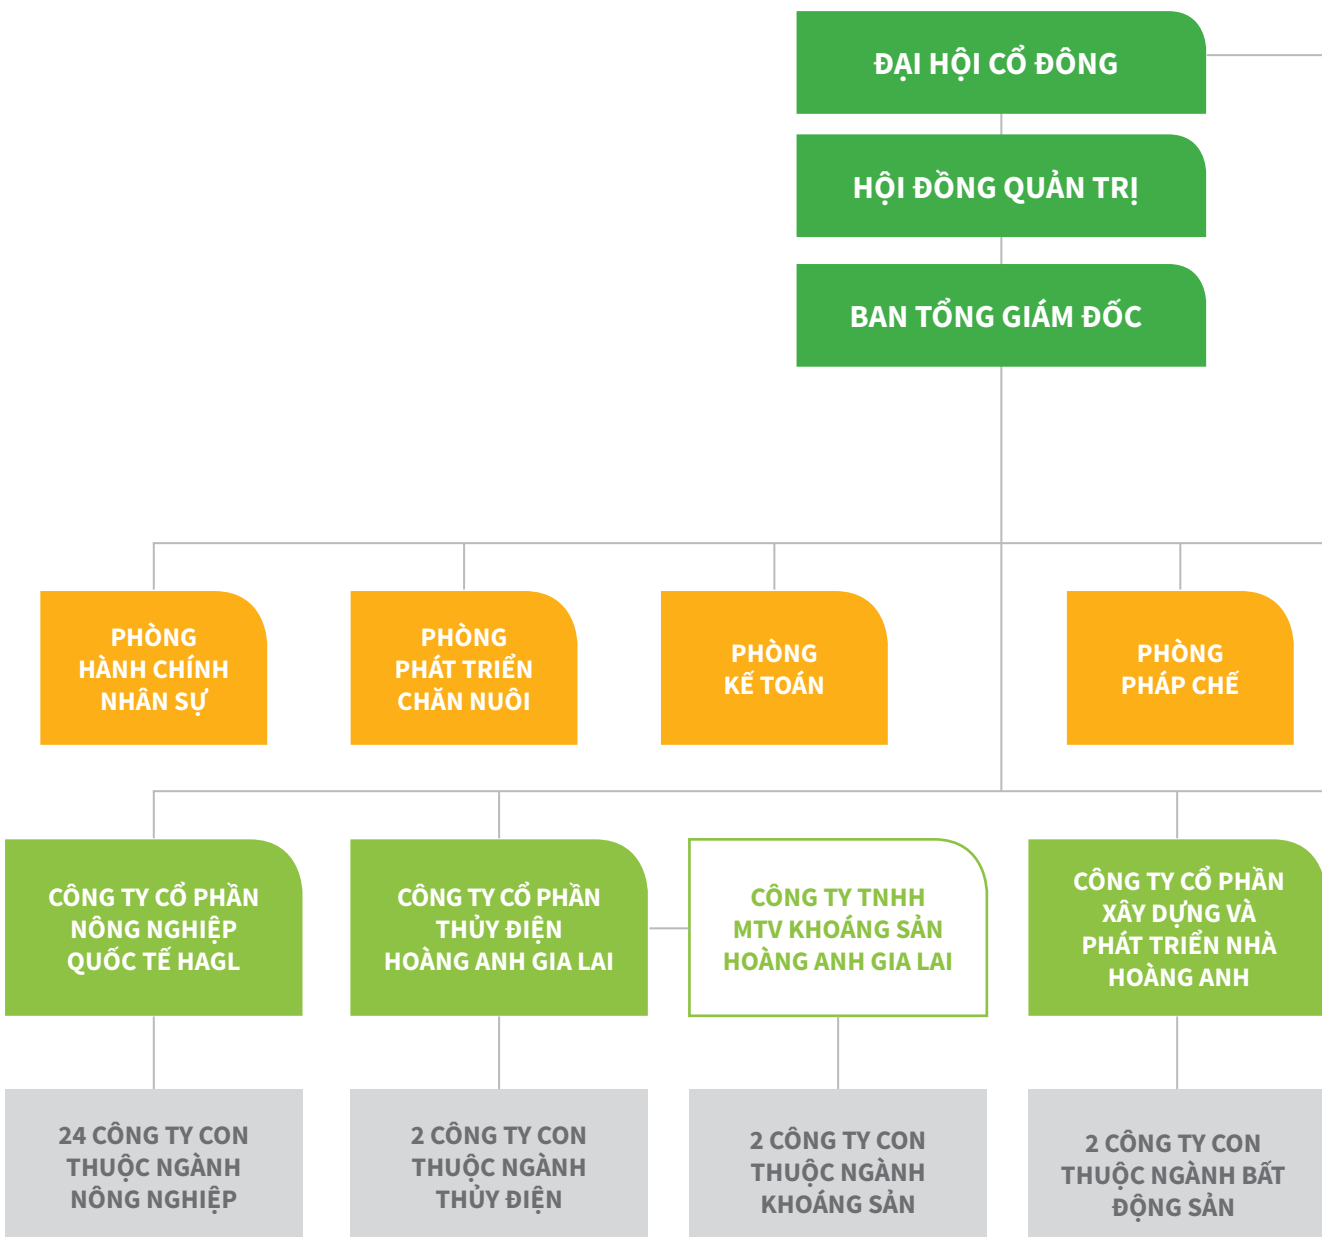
ĐẠI HỘI CỔ ĐÔNG

HỘI ĐỒNG QUẢN TRỊ

BAN TỔNG GIÁM ĐỐC

PHÒNG HÀNH CHÍNH NHÂN SỰ

PHÒNG PHÁT TRIỂN CHĂN NUÔI

PHÒNG KẾ TOÁN

PHÒNG PHÁP CHẾ

CÔNG TY CỔ PHẦN NÔNG NGHIỆP QUỐC TẾ HAGL

CÔNG TY CỔ PHẦN THỦY ĐIỆN HOÀNG ANH GIA LAI

CÔNG TY TNHH MTV KHOÁNG SẢN HOÀNG ANH GIA LAI

CÔNG TY CỔ PHẦN XÂY DỰNG VÀ PHÁT TRIỂN NHÀ HOÀNG ANH

24 CÔNG TY CON THUỘC NGÀNH NÔNG NGHIỆP

2 CÔNG TY CON THUỘC NGÀNH THỦY ĐIỆN

2 CÔNG TY CON THUỘC NGÀNH KHOÁNG SẢN

2 CÔNG TY CON THUỘC NGÀNH BẤT ĐỘNG SẢN